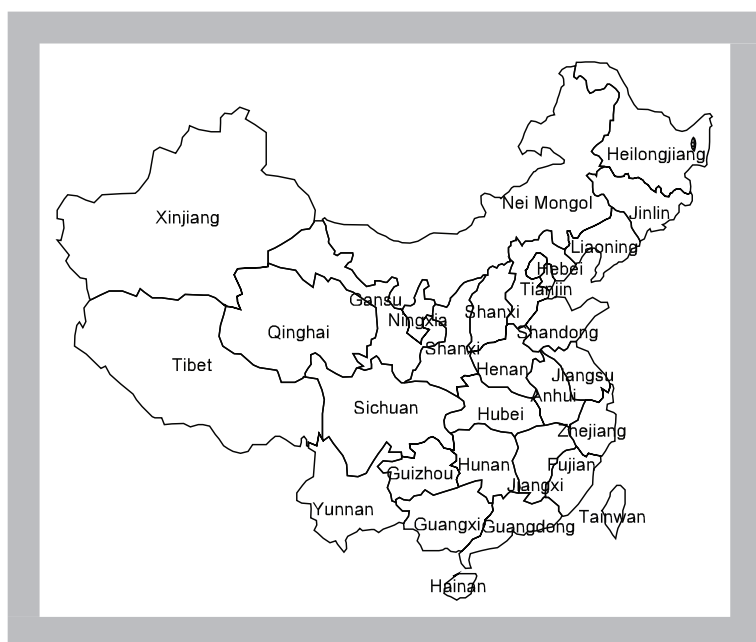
Heilongjiang
Xinjiang
Nei Mongol
Jinlin
Liaoning
Hebei
Tianjin
Gansu
Shanxi
Ningxia
Qinghai
Shandong
Shanxi
Tibet
Henan
Jiangsu
Anhui
Sichuan
Hubei
Zhejiang
Hunan
Fujian
Guizhou
Jiangxi
Yunnan
Guangxi
Guangdong
Taiwan
Hainan